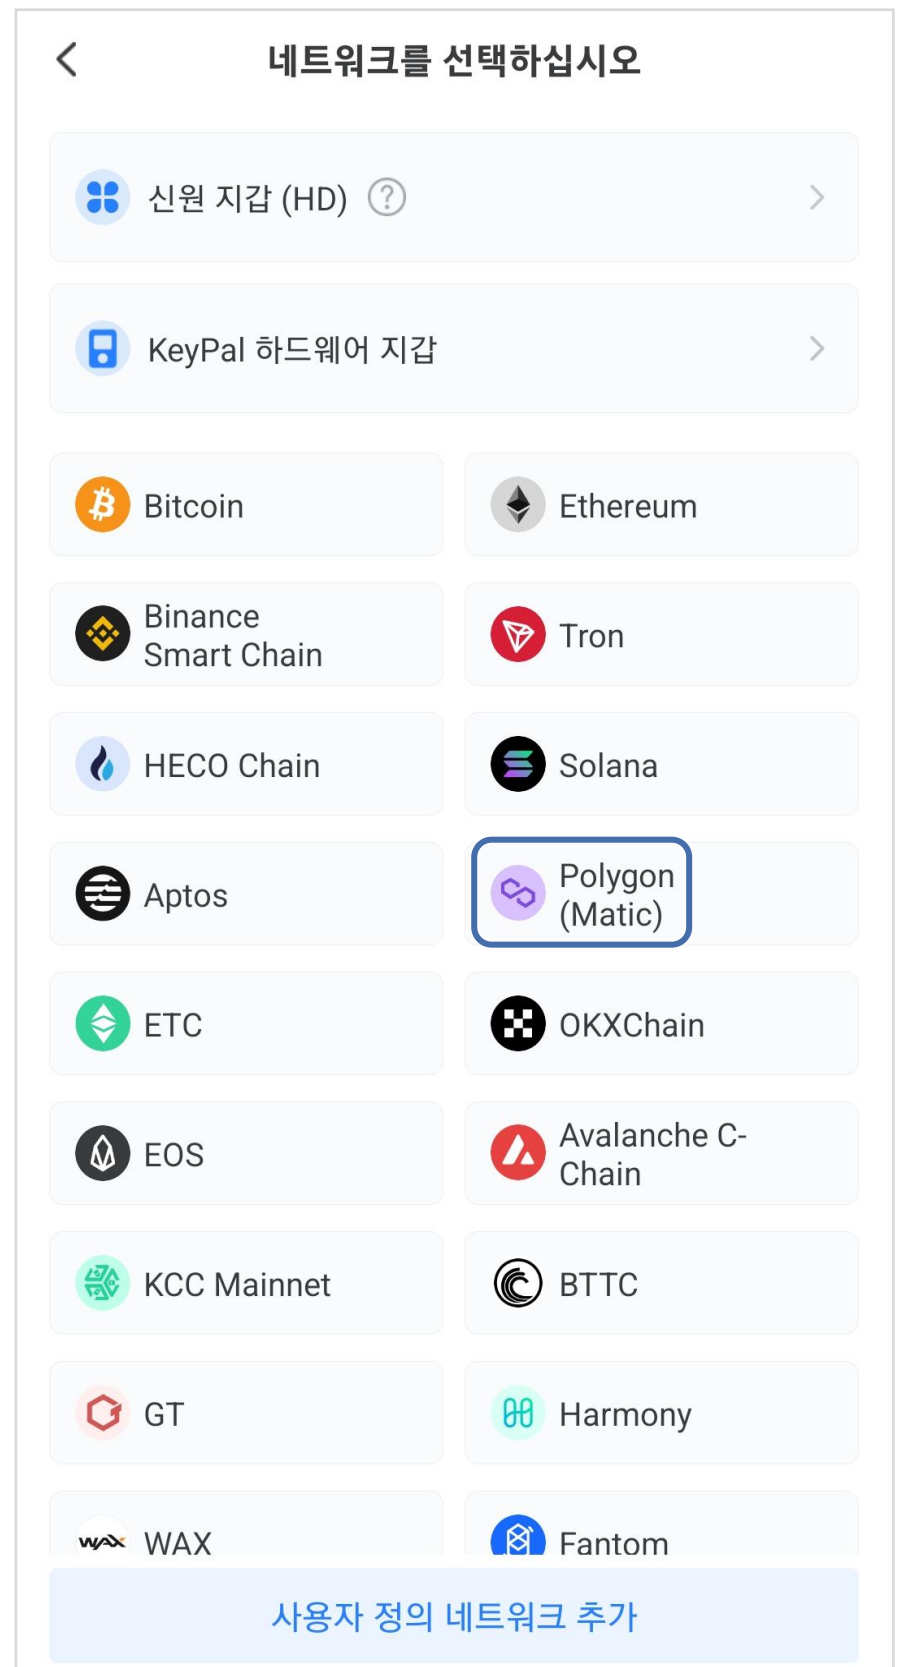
네트워크를 선택하십시오

신원 지갑 (HD) ?

KeyPal 하드웨어 지갑

Bitcoin

Ethereum

Binance Smart Chain

Tron

HECO Chain

Solana

Aptos

Polygon (Matic)

ETC

OKXChain

EOS

Avalanche C-Chain

KCC Mainnet

BTTC

GT

Harmony

WAX

Fantom

사용자 정의 네트워크 추가